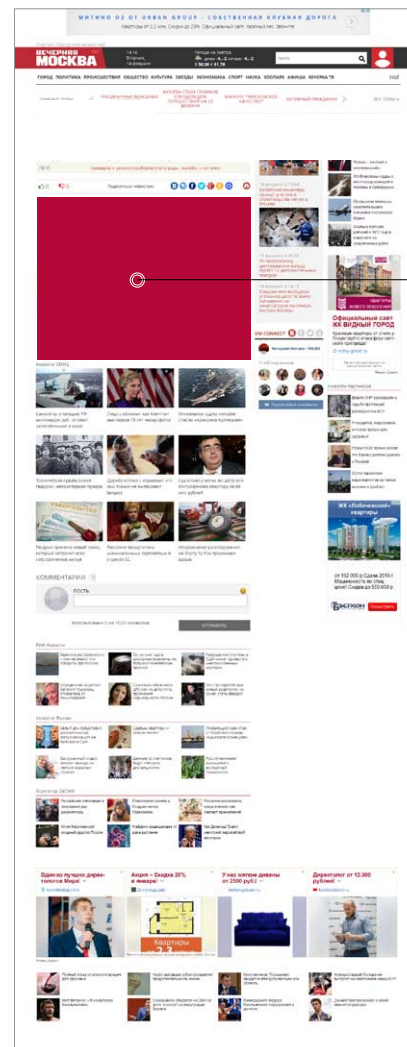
МИТИНО О2 ОТ URBAN GROUP – СОБСТВЕННАЯ КЛУБНАЯ ДОРОГА

Квартиры от 2,2 млн. Скорость 23%. Официальный сайт. Звоните!

ВЕЧЕРНЯЯ МОСКВА

ГОРОД ПОЛИТИКА ПРОИСШЕСТВИЯ ОБЩЕСТВО КУЛЬТУРА ЗВЕЗДЫ ЭКОНОМИКА СПОРТ НАУКА ЗООПАРК АФИША ВЕЧЕРКА ТВ

Официальный сайт ЖК ВИДНЫЙ ГОРОД

Новости СМИ2

КОММЕНТАРИИ

ГОСТЬ

ОТПРАВИТЬ

РИА Новости

Новости Москвы

Новости СМИ2

ЖК «Лобачевский» квартиры

Одни из лучших дирижеров Мира!

Акция – Скидка 20% в январе!

У нас мягкие диваны от 2500 руб./

Директолог от 12.000 рублей!

Квартиры